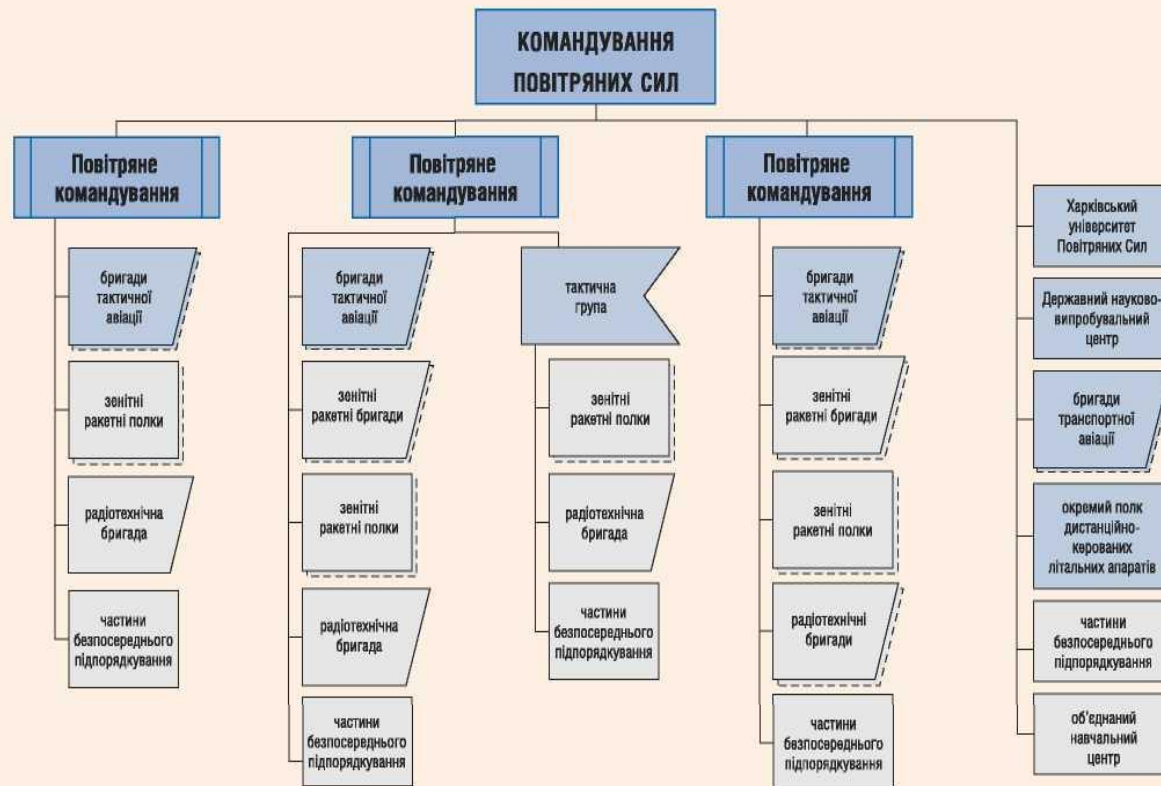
КОМАНДУВАННЯ ПОВІТРЯНИХ СИЛ

Повітряне командування

бригади тактичної авіації

зенітні ракетні полки

радіотехнічна бригада

частини безпосереднього підпорядкування

Повітряне командування

бригади тактичної авіації

зенітні ракетні бригади

зенітні ракетні полки

радіотехнічна бригада

частини безпосереднього підпорядкування

тактична група

зенітні ракетні полки

радіотехнічна бригада

частини безпосереднього підпорядкування

Повітряне командування

бригади тактичної авіації

зенітні ракетні бригади

зенітні ракетні полки

радіотехнічні бригади

частини безпосереднього підпорядкування

Харківський університет Повітряних Сил

Державний науково-випробувальний центр

бригади транспортної авіації

окремий полк дистанційно-керованих літальних апаратів

частини безпосереднього підпорядкування

об'єднаний навчальний центр